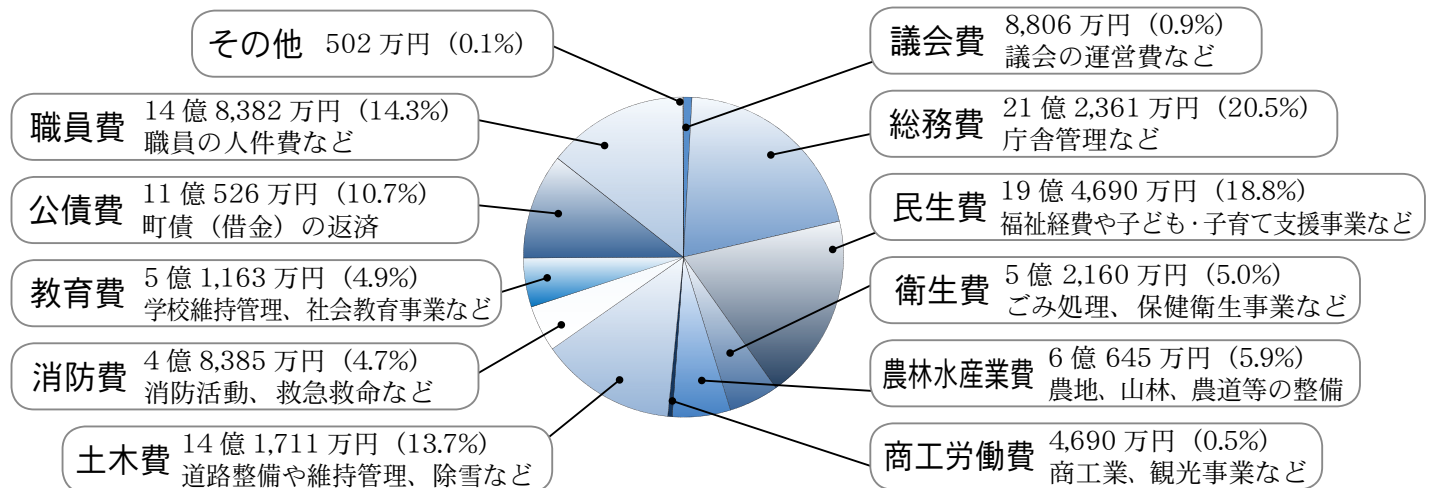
その他 502 万円（0.1%）

職員費 14 億 8,382 万円（14.3%）
職員の人件費など

公債費 11 億 526 万円（10.7%）
町債（借金）の返済

教育費 5 億 1,163 万円（4.9%）
学校維持管理、社会教育事業など

消防費 4 億 8,385 万円（4.7%）
消防活動、救急救命など

土木費 14 億 1,711 万円（13.7%）
道路整備や維持管理、除雪など

議会費 8,806 万円（0.9%）
議会の運営費など

総務費 21 億 2,361 万円（20.5%）
庁舎管理など

民生費 19 億 4,690 万円（18.8%）
福祉経費や子ども･子育て支援事業など

衛生費 5 億 2,160 万円（5.0%）
ごみ処理、保健衛生事業など

農林水産業費 6 億 645 万円（5.9%）
農地、山林、農道等の整備

商工労働費 4,690 万円（0.5%）
商工業、観光事業など